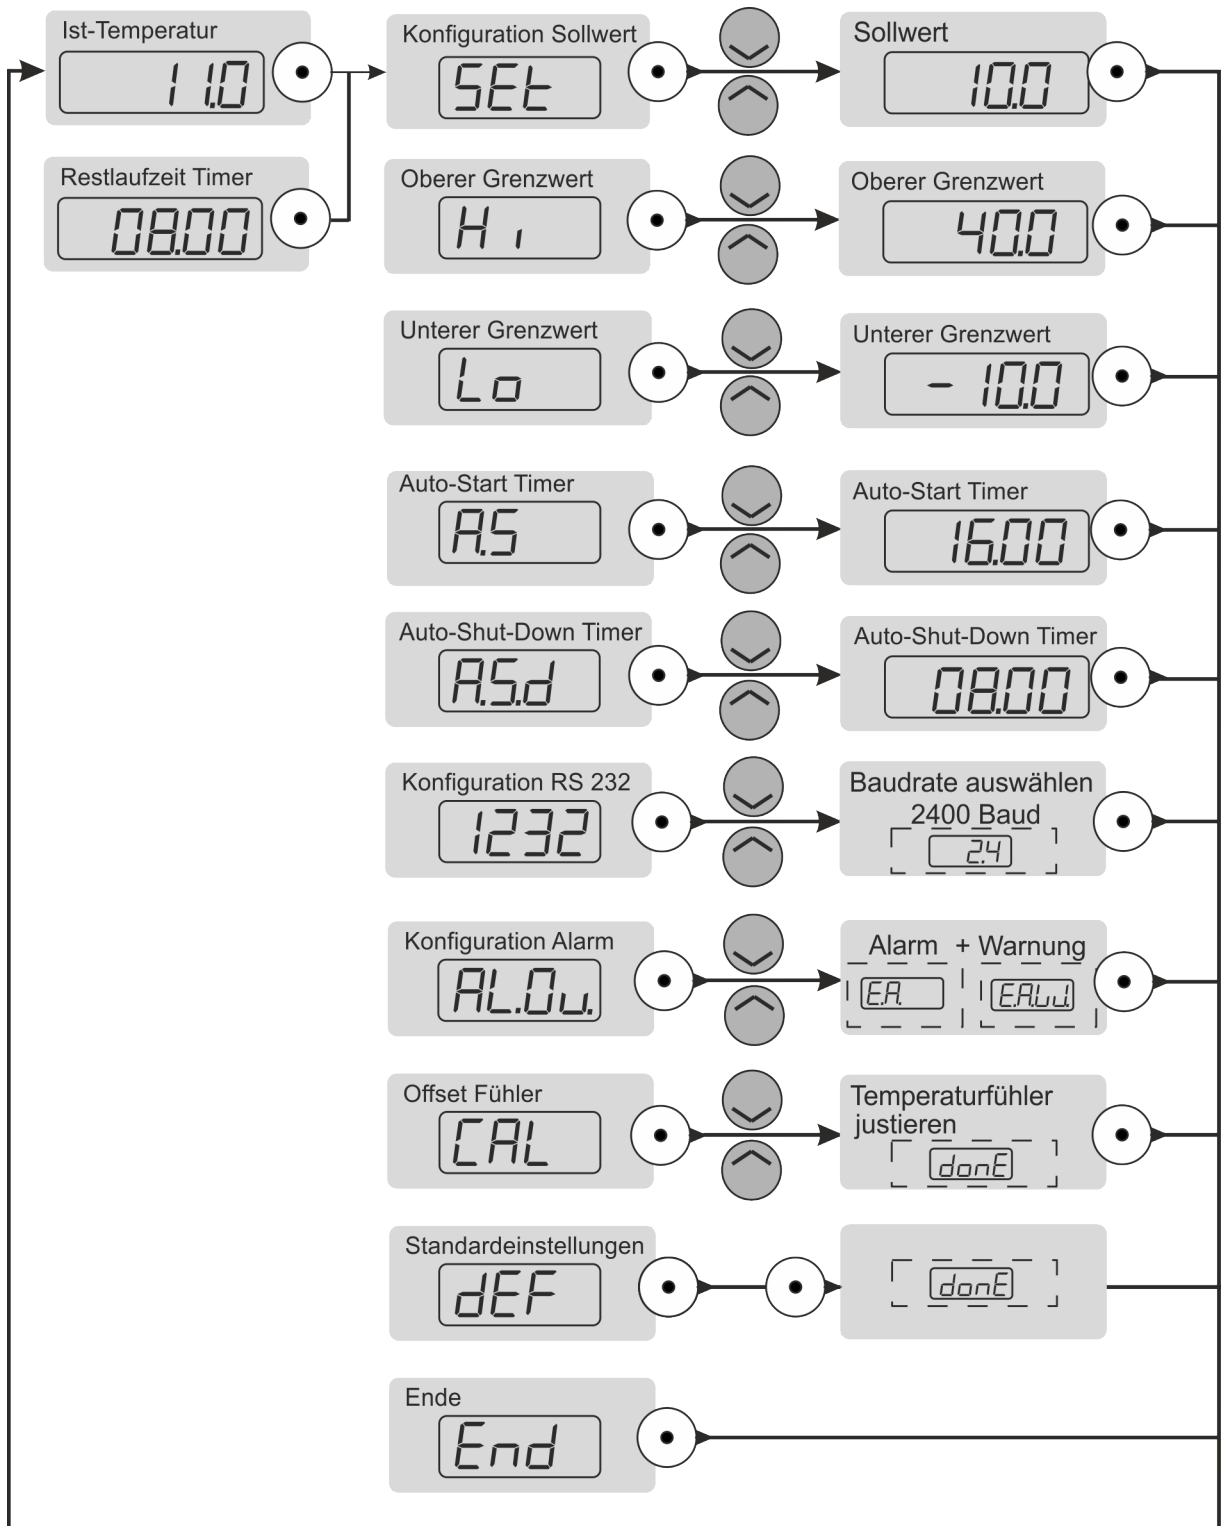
Ist-Temperatur
11.0

Restlaufzeit Timer
08.00

Konfiguration Sollwert
SEt

Sollwert
10.0

Oberer Grenzwert
Hi

Oberer Grenzwert
40.0

Unterer Grenzwert
Lo

Unterer Grenzwert
- 10.0

Auto-Start Timer
A.S

Auto-Start Timer
16.00

Auto-Shut-Down Timer
A.S.d

Auto-Shut-Down Timer
08.00

Konfiguration RS 232
r232

Baudrate auswählen
2400 Baud
2.4

Konfiguration Alarm
AL.Ou.

Alarm + Warnung
E.A.
E.A.W.

Offset Fühler
CAL

Temperaturfühler justieren
donE

Standardeinstellungen
dEF

donE

Ende
End